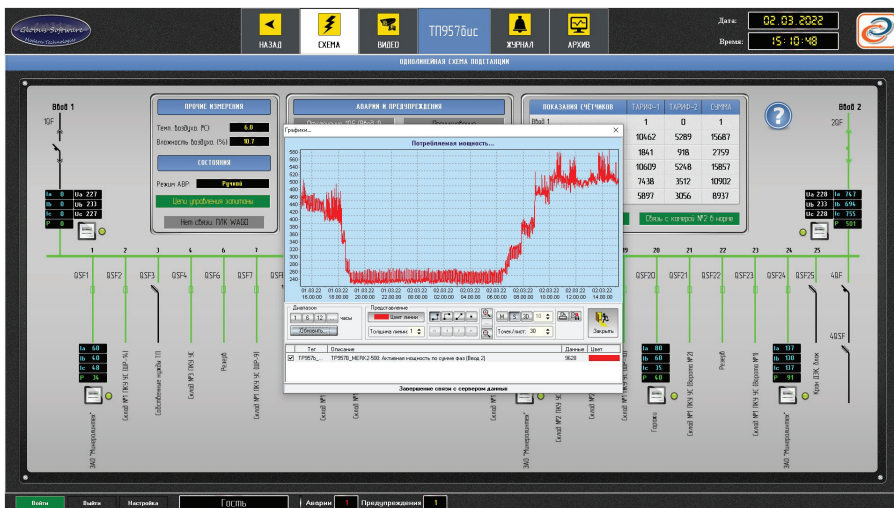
Globus Software

НАЗАД СХЕМА ВИДЕО ТП957бис ЖУРНАЛ АРХИВ

Дата: 02.03.2022
Время: 15:10:48

ОДНОЛИНЕЙНАЯ СХЕМА ПОДСТАНЦИИ

Ввод 1
10F

ПРОЧИЕ ИЗМЕРЕНИЯ
Темп. воздуха (°C) 6.0
Влажность воздуха (%) 10.7

СОСТОЯНИЯ
Режим АВР Ручной
Цепи управления запитаны
Нет связи ПЛК WAGO

АВАРИИ И ПРЕДУПРЕЖДЕНИЯ

ПОКАЗАНИЯ СЧЁТЧИКОВ
| | ТАРИФ-1 | ТАРИФ-2 | СУММА |
|---|---|---|---|
| Ввод 1 | 1 | 0 | 1 |
| | 10462 | 5289 | 15687 |
| | 1841 | 918 | 2759 |
| | 10609 | 5248 | 15857 |
| | 7438 | 3512 | 10902 |
| | 5897 | 3056 | 8937 |

Связь с клапаном №2 в норме

Ввод 2
20F

Ia 0 Ua 227
Ib 0 Ub 233
Ic 0 Uc 227
P 0

Ua 228 Ia 767
Ub 233 Ib 694
Uc 228 Ic 755
P 501

Графики...
Потребляемая мощность...
580 560 540 520 500 480 460 440 420 400 380 360 340 320 300 280 260 240
01.03.22 16:00:00 01.03.22 18:00:00 01.03.22 20:00:00 01.03.22 22:00:00 02.03.22 00:00:00 02.03.22 02:00:00 02.03.22 04:00:00 02.03.22 06:00:00 02.03.22 08:00:00 02.03.22 10:00:00 02.03.22 12:00:00 02.03.22 14:00:00

Диапазон 1 6 12 часы Обновить
Представление Цвет линии Толщина линии: 1
Точек/мин: 30
Закрыть

| Тег | Описание | Данные | Цвет |
|---|---|---|---|
| ТП957б_... | ТП957б_МЕРК2-500: Активная мощность по сумме фаз (Ввод 2) | 5628 | |

Завершение связи с сервером данных

1 2 3 4 5 6 7 19 20 21 22 23 24 25
QSF1 QSF2 QSF3 QSF4 QSF6 QSF7 QSF20 QSF21 QSF22 QSF23 QSF24 QSF25
40F
40SF

Ia 60 Ib 40 Ic 48 P 36
Ia 80 Ib 60 Ic 35 P 28
Ia 137 Ib 130 Ic 137 P 91

ЗАО "Минерализация" Склад №1 ПКЧ ЭС ЩР-5А Собственные нужды ТП Склад №3 ПКЧ ЭС Резерв Склад №1 ПКЧ ЭС ЩР-9
Гараж Склад №1 ПКЧ ЭС Вагрона №3 Резерв Склад №1 ПКЧ ЭС Вагрона №4 ЗАО "Минерализация" Кран ДЭК, блок

Войти Выйти Настройка Гость Аварии 1 Предупреждения 1